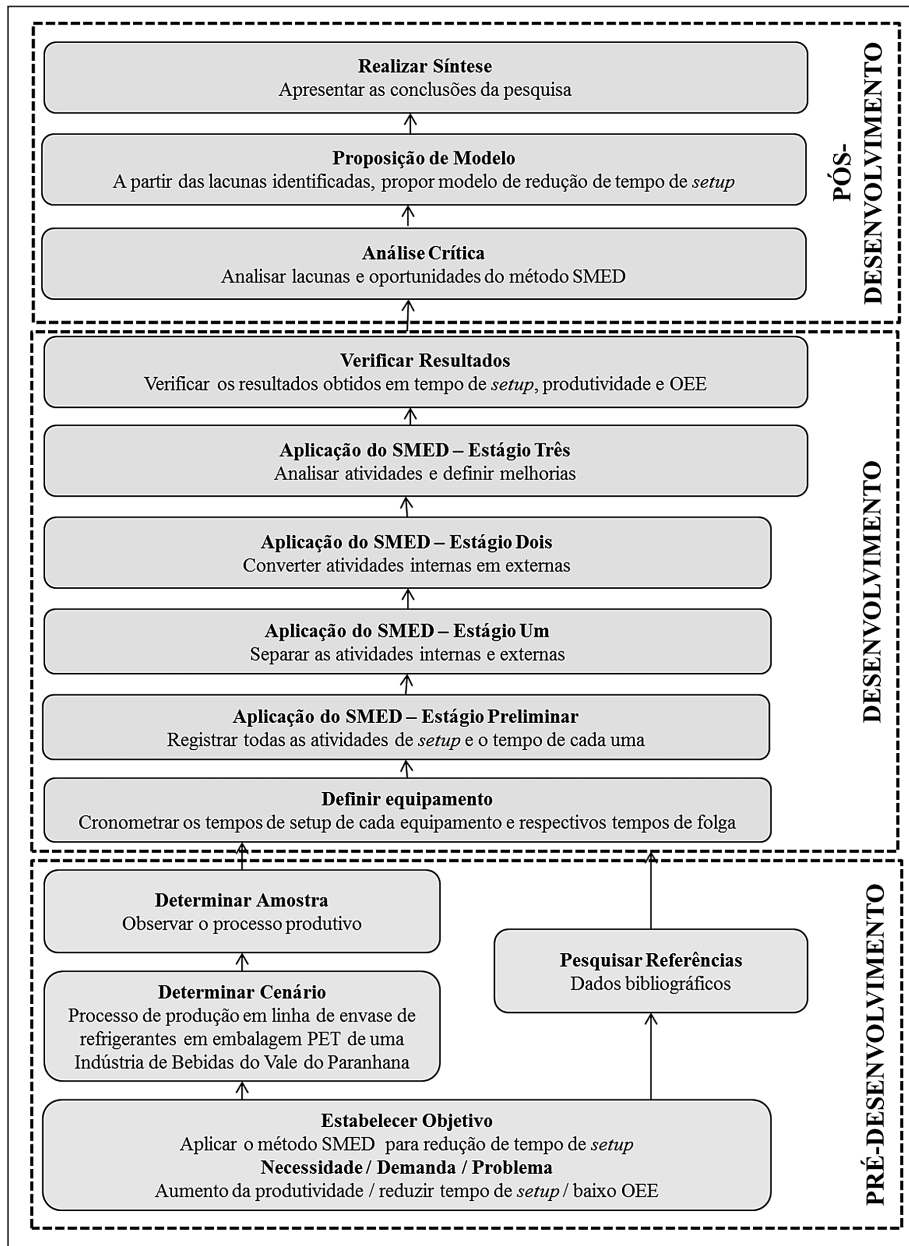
**Realizar Síntese**
Apresentar as conclusões da pesquisa

**Proposição de Modelo**
A partir das lacunas identificadas, propor modelo de redução de tempo de *setup*

**Análise Crítica**
Analisar lacunas e oportunidades do método SMED

PÓS-DESENVOLVIMENTO

**Verificar Resultados**
Verificar os resultados obtidos em tempo de *setup*, produtividade e OEE

**Aplicação do SMED – Estágio Três**
Analisar atividades e definir melhorias

**Aplicação do SMED – Estágio Dois**
Converter atividades internas em externas

**Aplicação do SMED – Estágio Um**
Separar as atividades internas e externas

**Aplicação do SMED – Estágio Preliminar**
Registrar todas as atividades de *setup* e o tempo de cada uma

**Definir equipamento**
Cronometrar os tempos de setup de cada equipamento e respectivos tempos de folga

DESENVOLVIMENTO

**Determinar Amostra**
Observar o processo produtivo

**Determinar Cenário**
Processo de produção em linha de envase de refrigerantes em embalagem PET de uma Indústria de Bebidas do Vale do Paranhana

**Pesquisar Referências**
Dados bibliográficos

**Estabelecer Objetivo**
Aplicar o método SMED para redução de tempo de *setup*
**Necessidade / Demanda / Problema**
Aumento da produtividade / reduzir tempo de *setup* / baixo OEE

PRÉ-DESENVOLVIMENTO